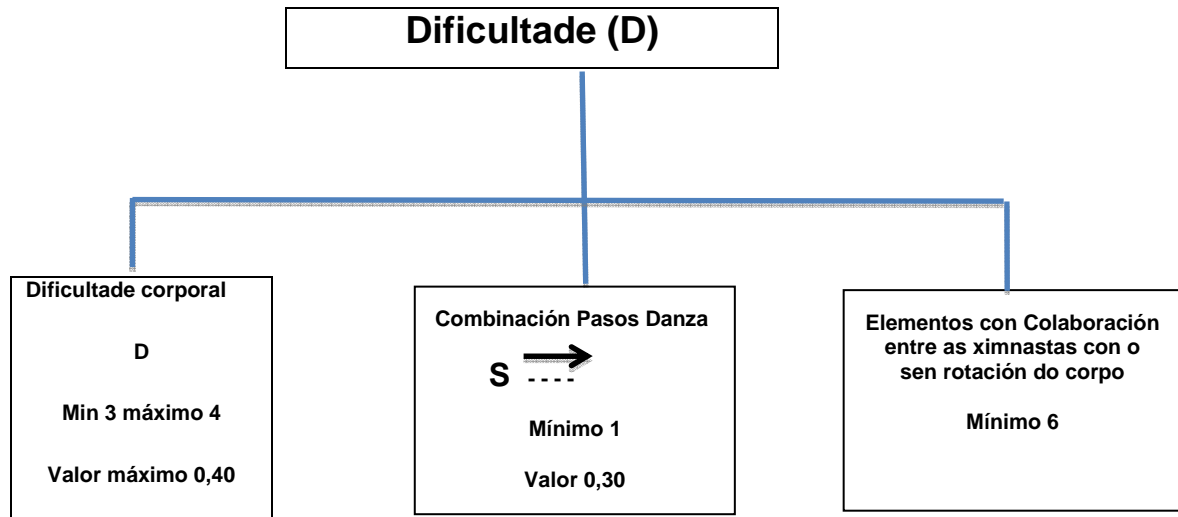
Dificultade (D)

Dificultade corporal

D

Min 3 máximo 4

Valor máximo 0,40

Combinación Pasos Danza

S ----

Mínimo 1

Valor 0,30

Elementos con Colaboración entre as ximnastas con o sen rotación do corpo

Mínimo 6